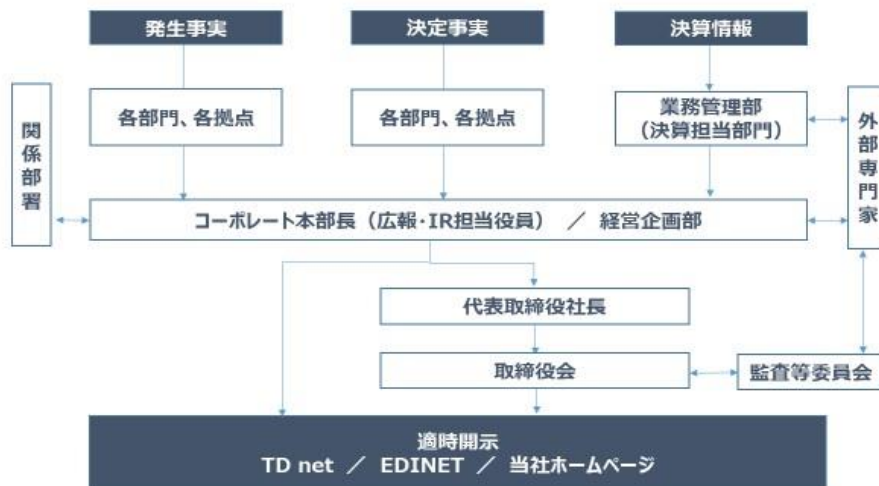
発生事実

決定事実

決算情報

関係部署

各部門、各拠点

各部門、各拠点

業務管理部
(決算担当部門)

外部専門家

コーポレート本部長(広報・IR担当役員) / 経営企画部

代表取締役社長

取締役会

監査等委員会

適時開示
TD net / EDINET / 当社ホームページ